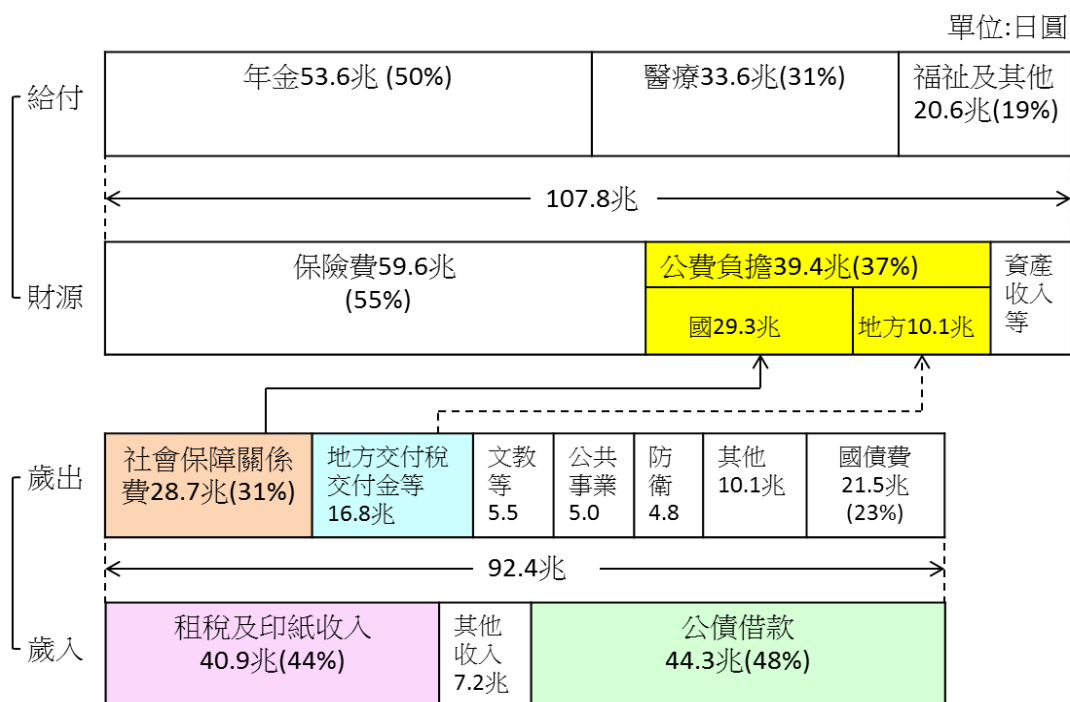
單位:日圓

給付

年金53.6兆 (50%)

醫療33.6兆(31%)

福祉及其他 20.6兆(19%)

107.8兆

財源

保險費59.6兆 (55%)

公費負擔39.4兆(37%)

國29.3兆

地方10.1兆

資產收入等

歲出

社會保障關係費28.7兆(31%)

地方交付稅交付金等 16.8兆

文教等 5.5

公共事業 5.0

防衛 4.8

其他 10.1兆

國債費 21.5兆 (23%)

92.4兆

歲入

租稅及印紙收入 40.9兆(44%)

其他收入 7.2兆

公債借款 44.3兆(48%)